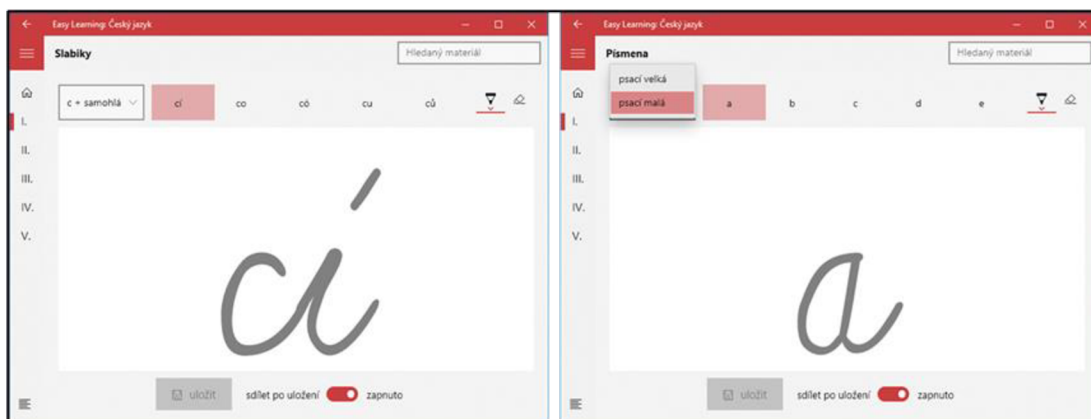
Easy Learning: Český jazyk

Slabiky

Hledaný materiál

I.
II.
III.
IV.
V.

c + samohlá

cí co có cu cú

cí

uložit sdílet po uložení zapnuto

Easy Learning: Český jazyk

Písmena

Hledaný materiál

psací velká
psací malá

I.
II.
III.
IV.
V.

a b c d e

a

uložit sdílet po uložení zapnuto